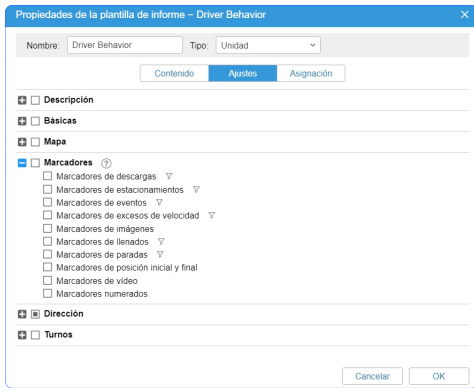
Propiedades de la plantilla de informe – Driver Behavior

Nombre: Driver Behavior
Tipo: Unidad

Contenido
Ajustes
Asignación

Descripción
Básicas
Mapa
Marcadores ?
Marcadores de descargas
Marcadores de estacionamientos
Marcadores de eventos
Marcadores de excesos de velocidad
Marcadores de imágenes
Marcadores de llenados
Marcadores de paradas
Marcadores de posición inicial y final
Marcadores de vídeo
Marcadores numerados
Dirección
Turnos

Cancelar
OK